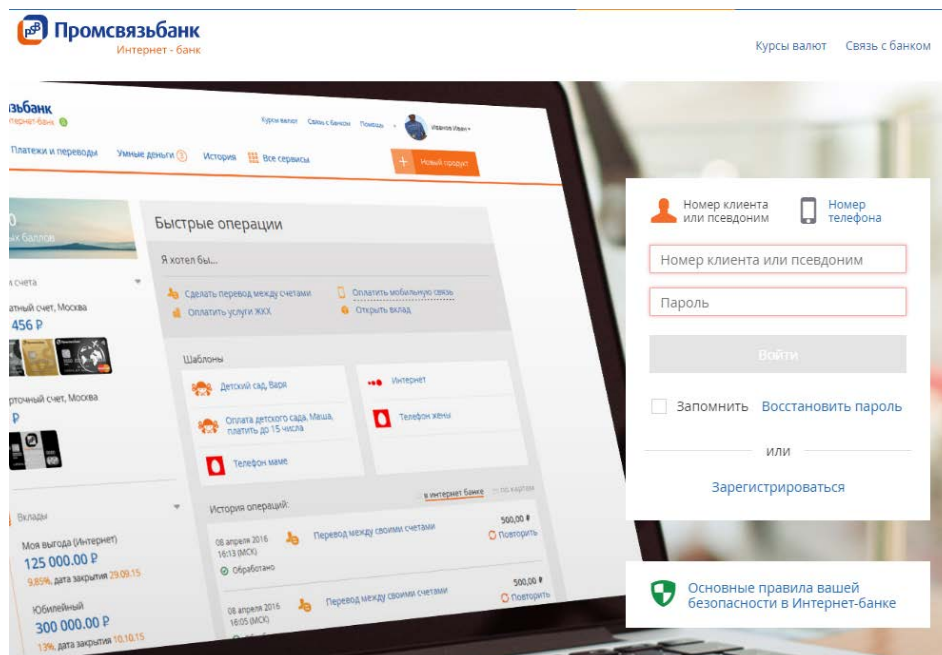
Промсвязьбанк
Интернет - банк

Курсы валют Связь с банком

зьбанк
нернет-банк

Курсы валют Связь с банком Помощь Иванов Иван

Платежи и переводы Умные деньги История Все сервисы

Новый продукт

0
к баллов

счета
атный счет, Москва
456 ₽

рточный счет, Москва
₽

Вклады
Моя выгода (Интернет)
125 000.00 ₽
9.85%, дата закрытия 29.09.15
Юбилейный
300 000.00 ₽
13%, дата закрытия 10.10.15

Быстрые операции

Я хотел бы...

Сделать перевод между счетами
Оплатить мобильную связь
Оплатить услуги ЖКХ
Открыть вклад

Шаблоны

Детский сад, Варя
Интернет
Оплата детского сада, Маша, платить до 15 числа
Телефон жены
Телефон маме

История операций:
в интернет банке по картам

08 апреля 2016 16:13 (МСК)
Перевод между своими счетами
500,00 ₽
Повторить
Обработано

08 апреля 2016 16:05 (МСК)
Перевод между своими счетами
500,00 ₽
Повторить

Номер клиента или псевдоним
Номер телефона

Номер клиента или псевдоним
Пароль
Войти
Запомнить Восстановить пароль
или
Зарегистрироваться

Основные правила вашей безопасности в Интернет-банке